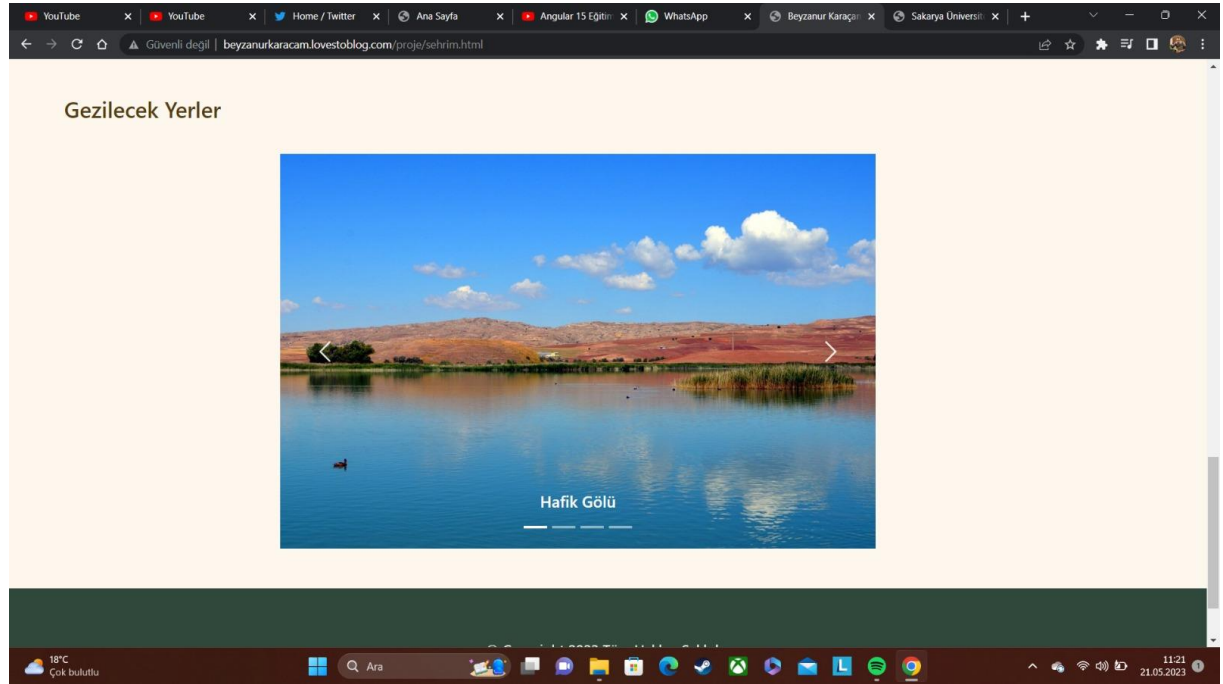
YouTube
YouTube
Home / Twitter
Ana Sayfa
Angular 15 Eğitim
WhatsApp
Beyzanur Karaçam
Sakarya Üniversite

Güvenli değil | beyzanurkaracam.lovestoblog.com/proje/sehrim.html

Gezilecek Yerler

Hafik Gölü

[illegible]

18°C
Çok bulutlu

Ara

11:21
21.05.2023